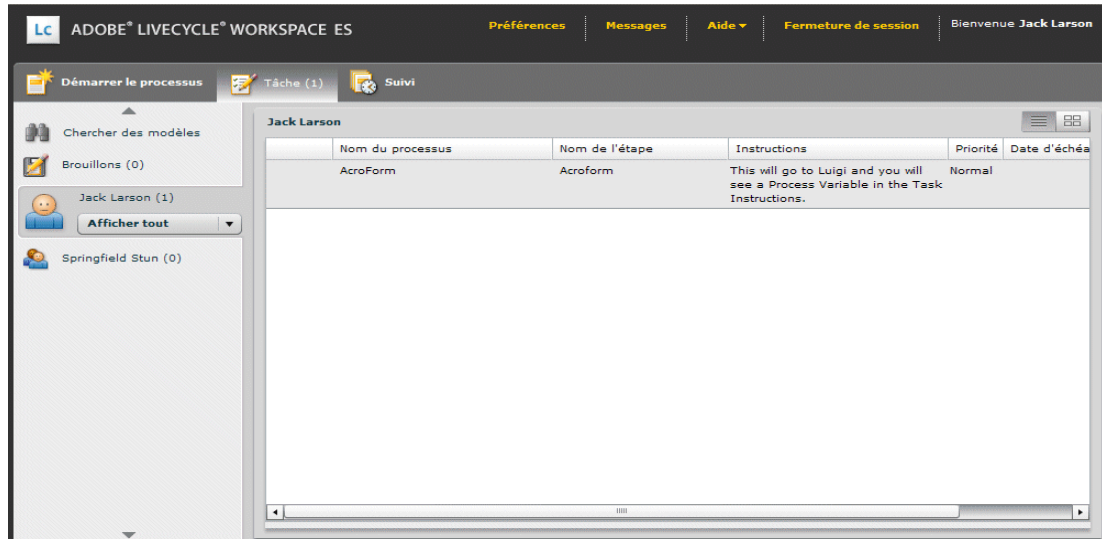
Lc ADOBE® LIVECYCLE® WORKSPACE ES

Préférences | Messages | Aide ▾ | Fermeture de session | Bienvenue Jack Larson

Démarrer le processus | Tâche (1) | Suivi

Chercher des modèles

Brouillons (0)

Jack Larson (1)

Afficher tout

Springfield Stun (0)

Jack Larson

| | Nom du processus | Nom de l'étape | Instructions | Priorité | Date d'échéa |
|---|---|---|---|---|---|
| | AcroForm | Acroform | This will go to Luigi and you will see a Process Variable in the Task Instructions. | Normal | |